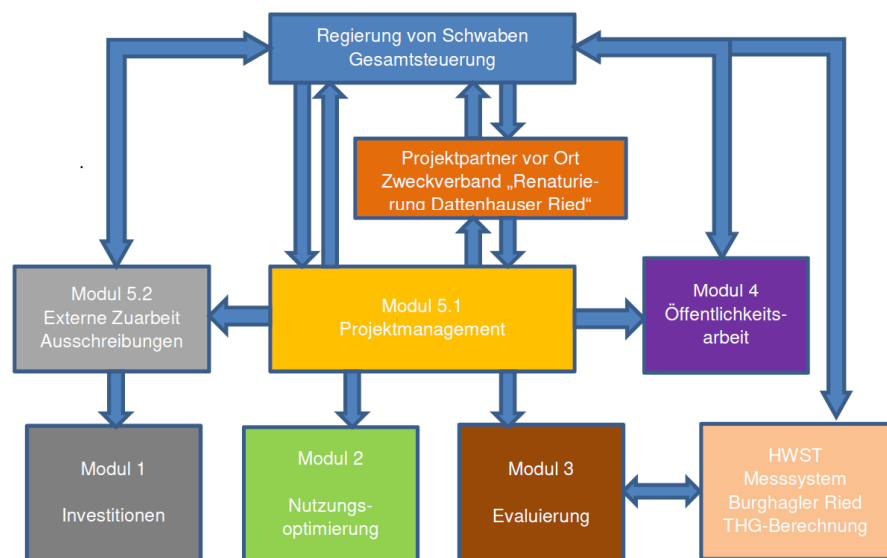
Regierung von Schwaben
Gesamtsteuerung

Projektpartner vor Ort
Zweckverband „Renaturierung Dattenhauser Ried“

Modul 5.2
Externe Zuarbeit
Ausschreibungen

Modul 5.1
Projektmanagement

Modul 4
Öffentlichkeitsarbeit

Modul 1

Investitionen

Modul 2

Nutzungsoptimierung

Modul 3

Evaluierung

HWST
Messsystem
Burghagler Ried
THG-Berechnung